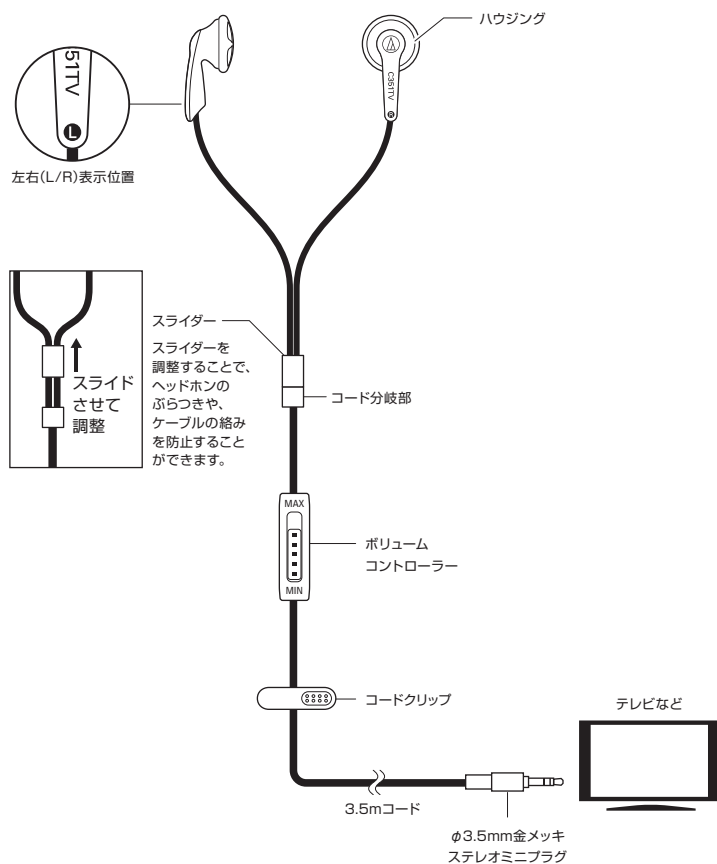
51TV

L

左右(L/R)表示位置

C51TV

ハウジング

スライド させて 調整

スライダー

スライダーを調整することで、ヘッドホンのぶらつきや、ケーブルの絡みを防止することができます。

コード分岐部

MAX

MIN

ボリューム コントローラー

コードクリップ

テレビなど

3.5mコード

$\phi$3.5mm金メッキ ステレオミニプラグ